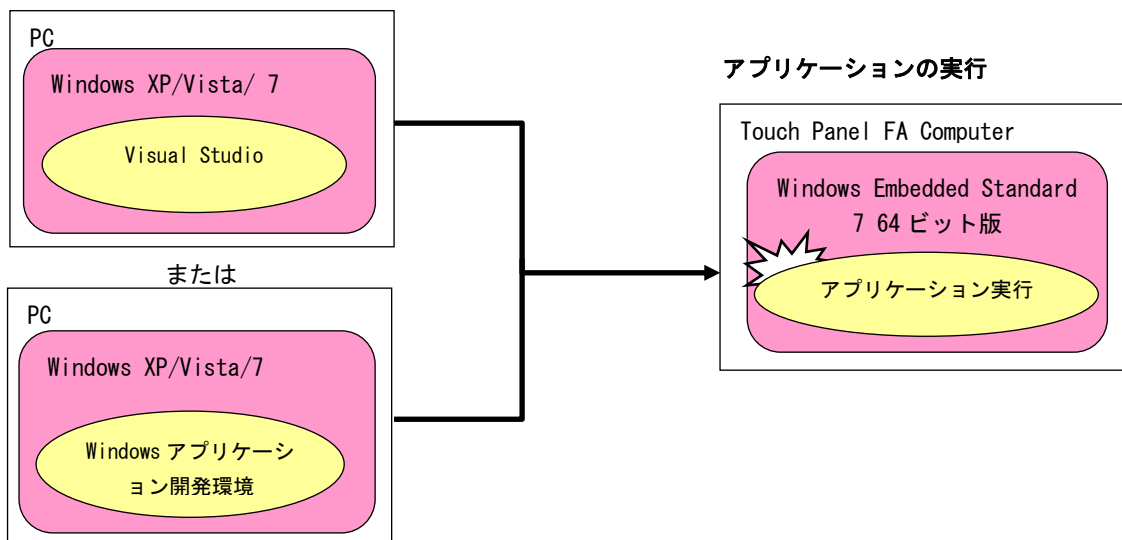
PC

Windows XP/Vista/ 7

Visual Studio

または

PC

Windows XP/Vista/7

Windows アプリケーション開発環境

アプリケーションの実行

Touch Panel FA Computer

Windows Embedded Standard 7 64 ビット版

アプリケーション実行